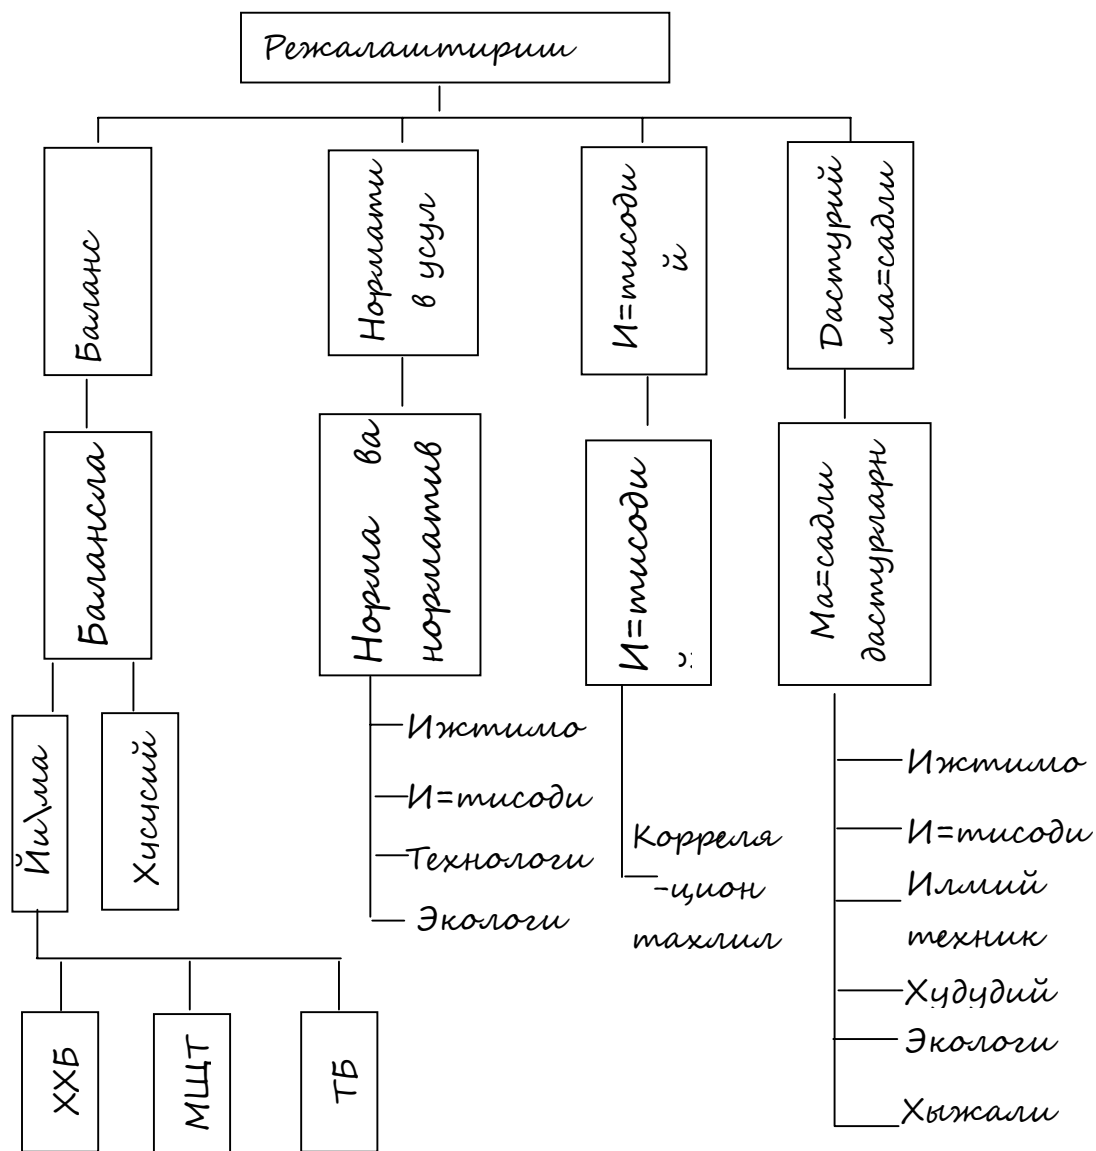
Режалаштириш

Баланс

Балансла

Йиљма

ХХБ

МЩТ

ТБ

Хусусий

Норматив усул

Норма ва норматив

Ижтимо

И=тисоди

Технологи

Экологи

И=тисодий

И=тисоди

Корреля-цион тахлил

Дастурий ма=садли

Ма=садли дастурларн

Ижтимо

И=тисоди

Илмий техник

Худудий

Экологи

Хыжали